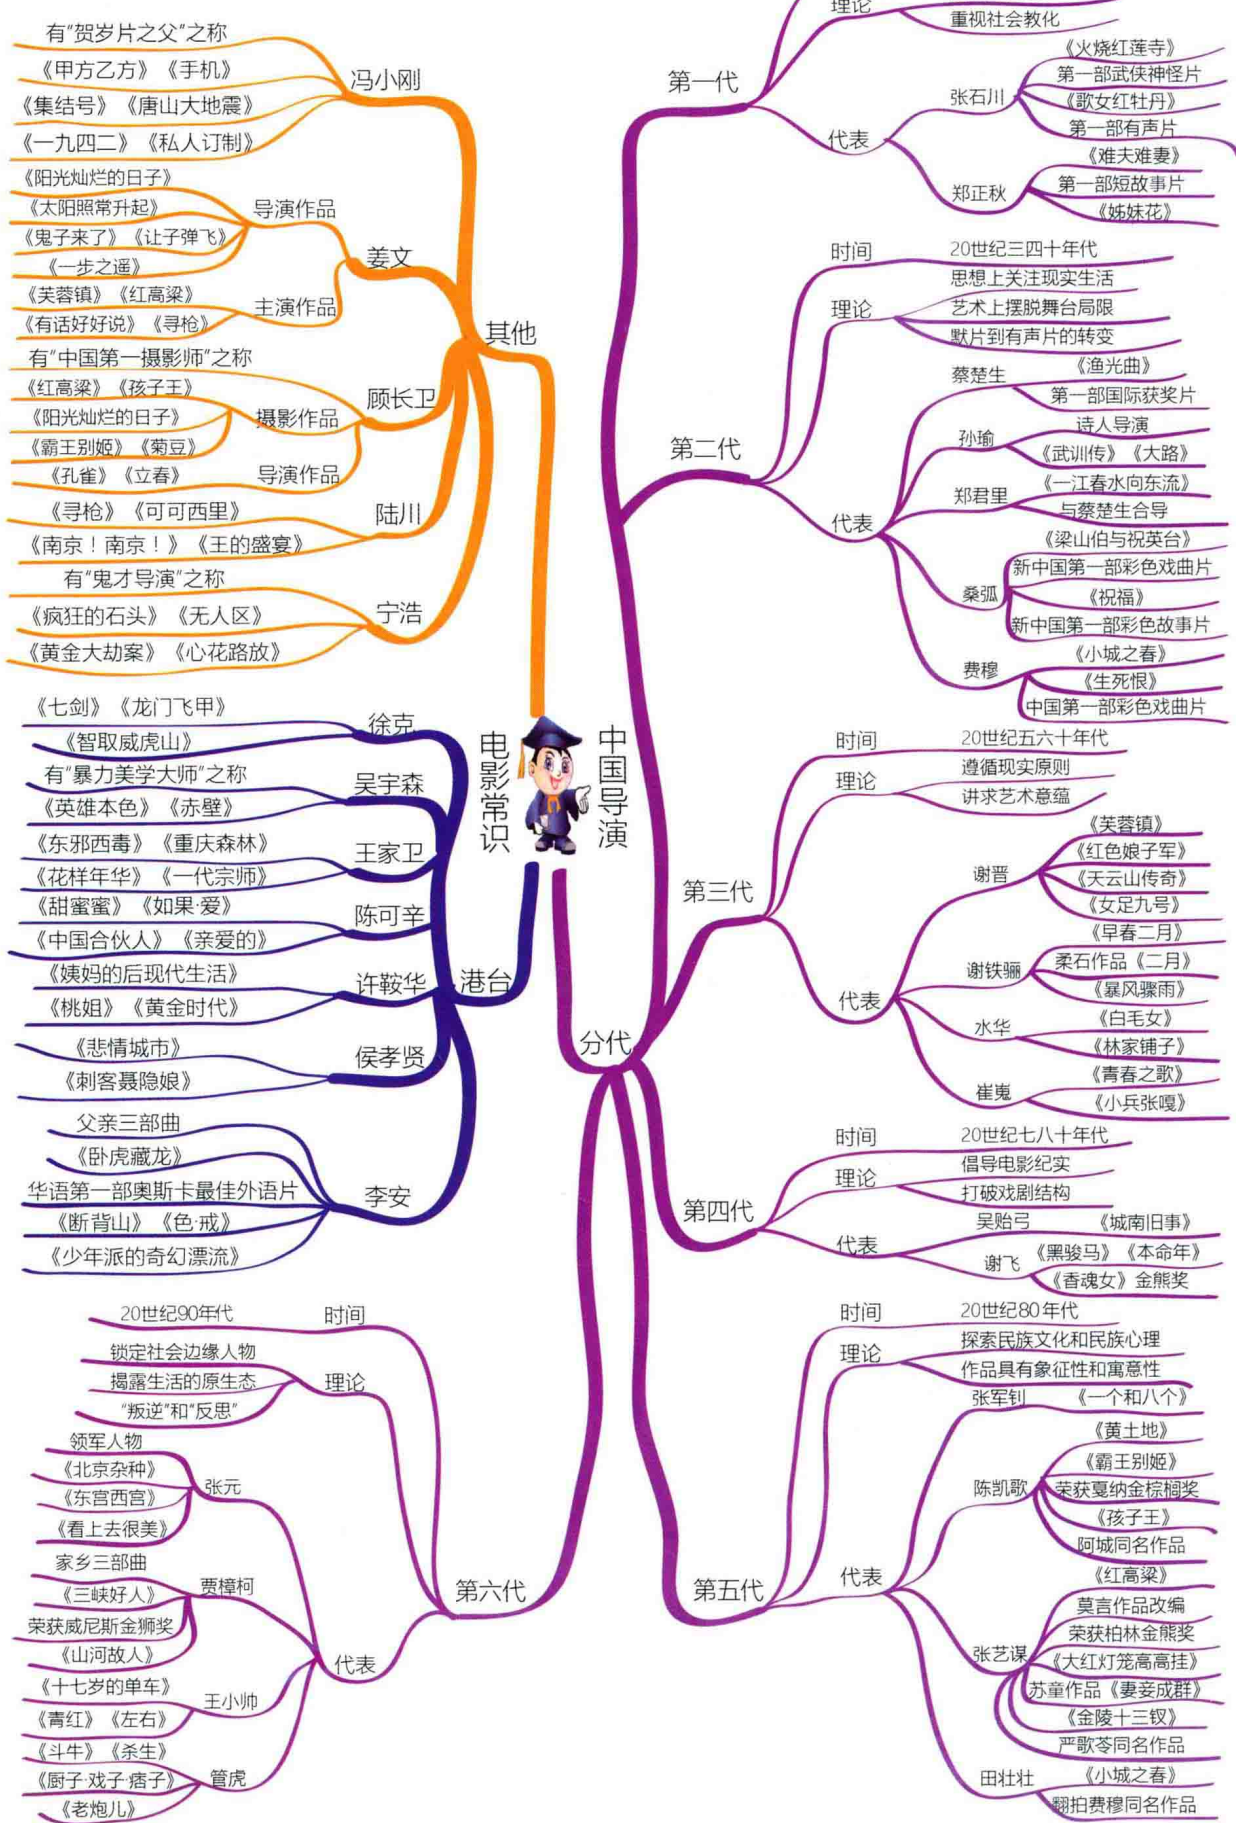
电影常识

其他

冯小刚
有"贺岁片之父"之称
《甲方乙方》《手机》
《集结号》《唐山大地震》
《一九四二》《私人订制》

姜文
导演作品
《阳光灿烂的日子》
《太阳照常升起》
《鬼子来了》《让子弹飞》
《一步之遥》
主演作品
《芙蓉镇》《红高粱》
《有话好好说》《寻枪》

顾长卫
有"中国第一摄影师"之称
摄影作品
《红高粱》《孩子王》
《阳光灿烂的日子》
《霸王别姬》《菊豆》
导演作品
《孔雀》《立春》

陆川
《寻枪》《可可西里》
《南京！南京！》《王的盛宴》

宁浩
有"鬼才导演"之称
《疯狂的石头》《无人区》
《黄金大劫案》《心花路放》

港台

徐克
《七剑》《龙门飞甲》
《智取威虎山》

吴宇森
有"暴力美学大师"之称
《英雄本色》《赤壁》

王家卫
《东邪西毒》《重庆森林》
《花样年华》《一代宗师》

陈可辛
《甜蜜蜜》《如果·爱》
《中国合伙人》《亲爱的》

许鞍华
《姨妈的后现代生活》
《桃姐》《黄金时代》

侯孝贤
《悲情城市》
《刺客聂隐娘》

李安
父亲三部曲
《卧虎藏龙》
华语第一部奥斯卡最佳外语片
《断背山》《色·戒》
《少年派的奇幻漂流》

中国导演

分代

第一代
理论
重视社会教化
代表
张石川
《火烧红莲寺》
第一部武侠神怪片
《歌女红牡丹》
第一部有声片
郑正秋
《难夫难妻》
第一部短故事片
《姊妹花》

第二代
时间
20世纪三四十年代
理论
思想上关注现实生活
艺术上摆脱舞台局限
默片到有声片的转变
代表
蔡楚生
《渔光曲》
第一部国际获奖片
孙瑜
诗人导演
《武训传》《大路》
郑君里
《一江春水向东流》
与蔡楚生合导
桑弧
《梁山伯与祝英台》
新中国第一部彩色戏曲片
《祝福》
新中国第一部彩色故事片
费穆
《小城之春》
《生死恨》
中国第一部彩色戏曲片

第三代
时间
20世纪五六十年代
理论
遵循现实原则
讲求艺术意蕴
代表
谢晋
《芙蓉镇》
《红色娘子军》
《天云山传奇》
《女足九号》
谢铁骊
《早春二月》
柔石作品《二月》
《暴风骤雨》
水华
《白毛女》
《林家铺子》
崔嵬
《青春之歌》
《小兵张嘎》

第四代
时间
20世纪七八十年代
理论
倡导电影纪实
打破戏剧结构
代表
吴贻弓
《城南旧事》
谢飞
《黑骏马》《本命年》
《香魂女》金熊奖

第五代
时间
20世纪80年代
理论
探索民族文化和民族心理
作品具有象征性和寓意性
代表
张军钊
《一个和八个》
陈凯歌
《黄土地》
《霸王别姬》
荣获戛纳金棕榈奖
《孩子王》
阿城同名作品
张艺谋
《红高粱》
莫言作品改编
荣获柏林金熊奖
《大红灯笼高高挂》
苏童作品《妻妾成群》
《金陵十三钗》
严歌苓同名作品
田壮壮
《小城之春》
翻拍费穆同名作品

第六代
时间
20世纪90年代
理论
锁定社会边缘人物
揭露生活的原生态
"叛逆"和"反思"
代表
张元
领军人物
《北京杂种》
《东宫西宫》
《看上去很美》
贾樟柯
家乡三部曲
《三峡好人》
荣获威尼斯金狮奖
《山河故人》
王小帅
《十七岁的单车》
《青红》《左右》
管虎
《斗牛》《杀生》
《厨子·戏子·痞子》
《老炮儿》